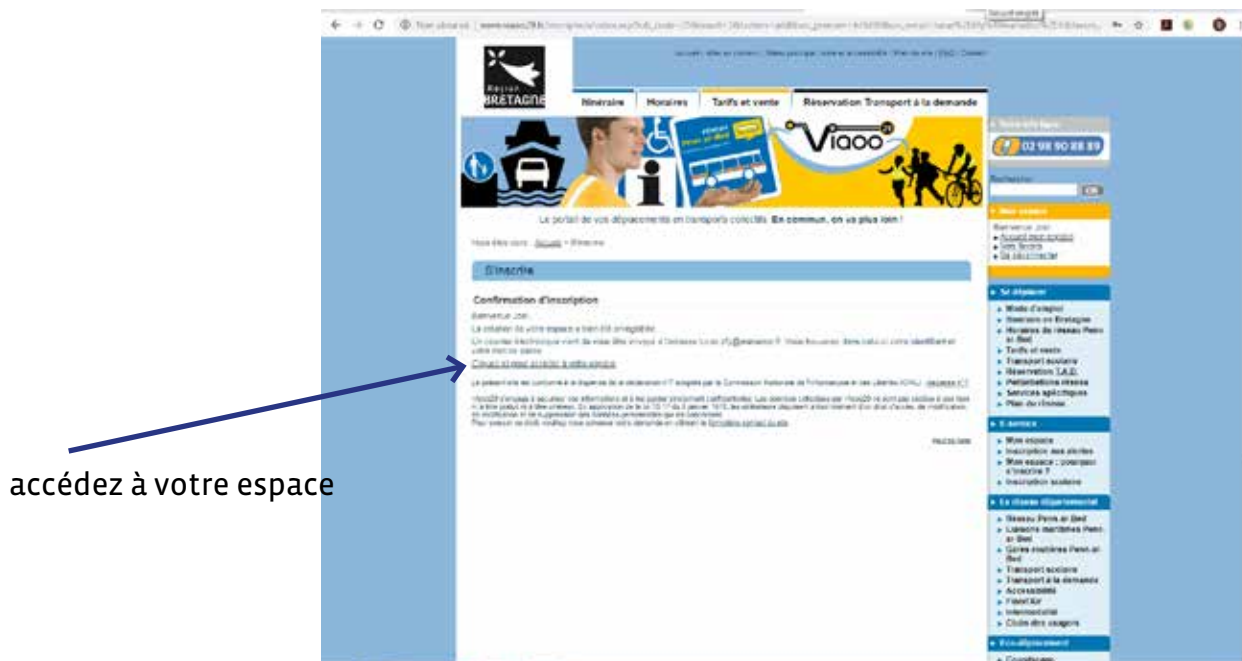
Région BRETAGNE

Itinéraire | Horaires | Tarifs et vente | Réservation Transport à la demande

Viaoo 29

02 98 90 88 89

Recherche

Mon espace

Bienvenue Joël
Accueil mon espace
Mes favoris
Se déconnecter

Le portail de vos déplacements en transports collectifs. En commun, on va plus loin !

Vous êtes ici : Accueil > S'inscrire

S'inscrire

Confirmation d'inscription

Bienvenue Joël,

La création de votre espace a bien été enregistrée.

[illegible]

Cliquez ici pour accéder à votre espace

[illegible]

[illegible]

Haut de page

Se déplacer
Mode d'emploi
Itinéraires en Bretagne
Horaires du réseau Penn ar Bed
Tarifs et vente
Transport scolaire
Réservation T.A.D.
Perturbations réseau
Services applicatifs
Plan du réseau

E-services
Mon espace
Inscription aux alertes
Mon espace : pourquoi s'inscrire ?
Inscription scolaire

Le réseau départemental
Réseau Penn ar Bed
Liaisons maritimes Penn ar Bed
Gares routières Penn ar Bed
Transport scolaire
Transport à la demande
Accessibilité
Finist'Air
Intermodalité
Clubs des usagers

Eco-déplacement

accédez à votre espace